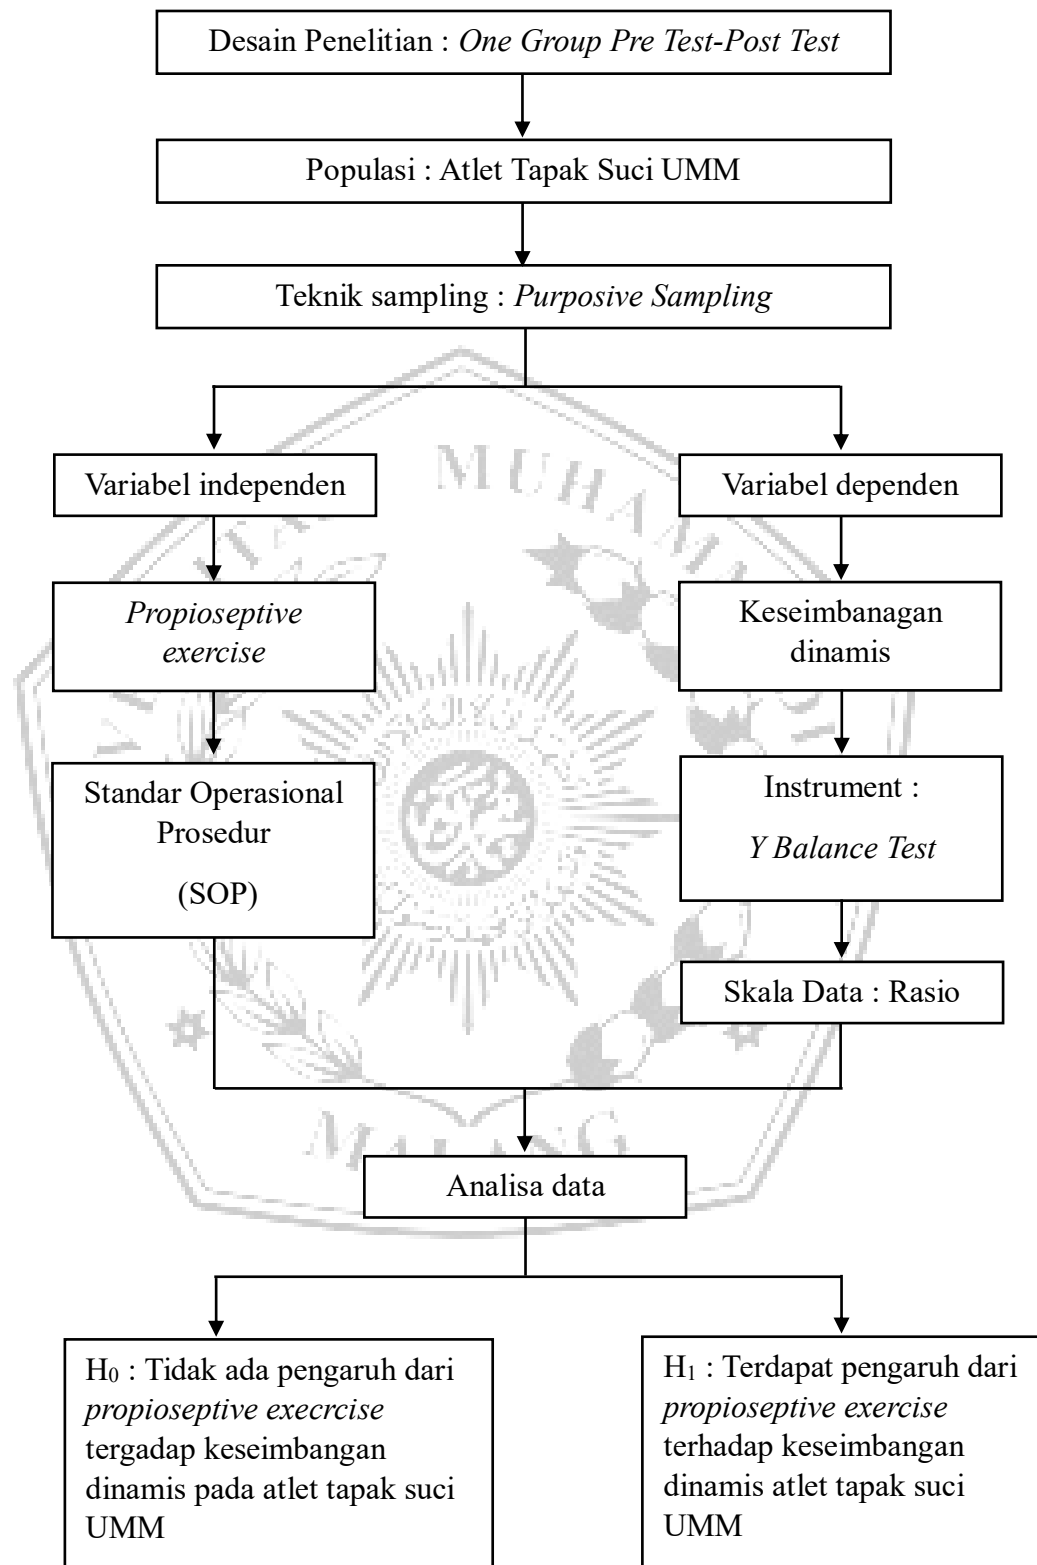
Desain Penelitian : *One Group Pre Test-Post Test*

Populasi : Atlet Tapak Suci UMM

Teknik sampling : *Purposive Sampling*

MUHAMMADIYAH

Variabel independen

*Propioseptive exercise*

Standar Operasional Prosedur

(SOP)

Variabel dependen

Keseimbanagan dinamis

Instrument :

*Y Balance Test*

Skala Data : Rasio

MALANG

Analisa data

$H_0$ : Tidak ada pengaruh dari *propioseptive execrcise* tergadap keseimbangan dinamis pada atlet tapak suci UMM

$H_1$ : Terdapat pengaruh dari *propioseptive exercise* terhadap keseimbangan dinamis atlet tapak suci UMM